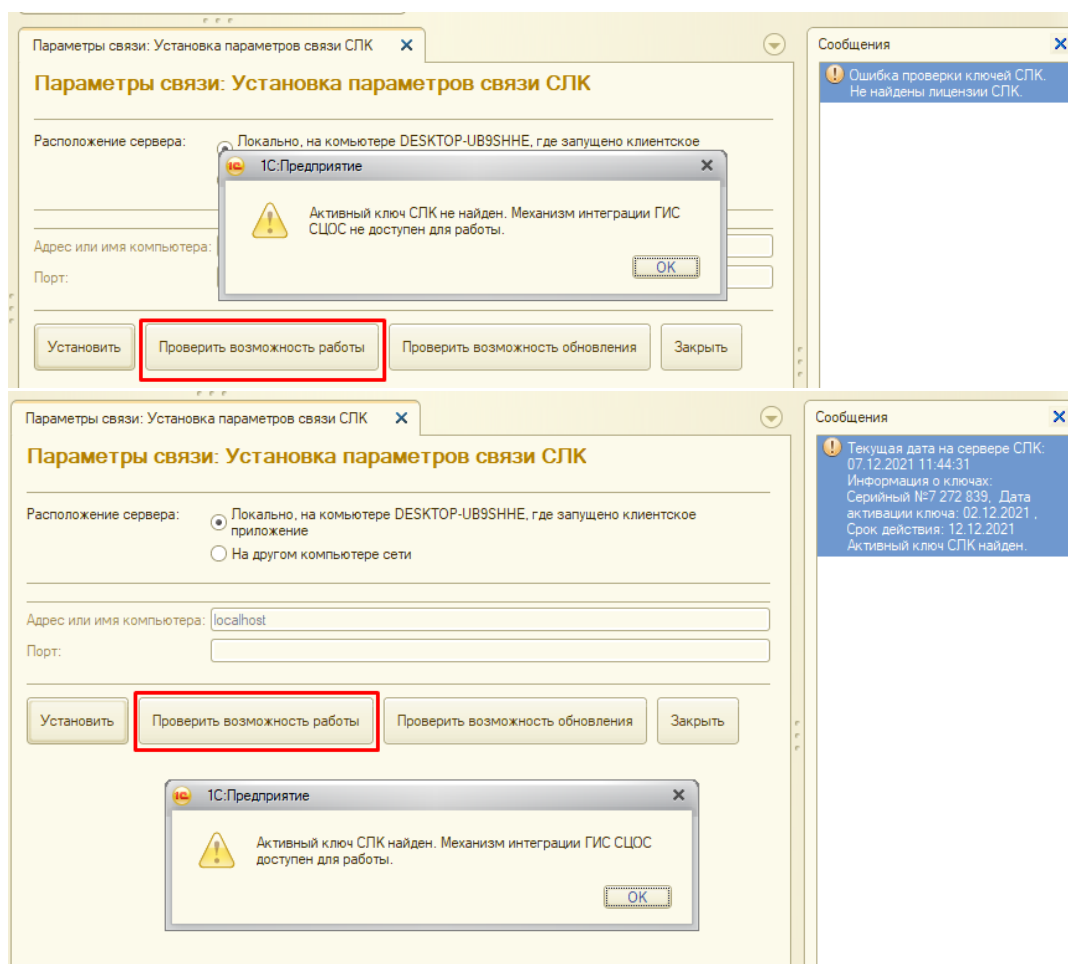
Параметры связи: Установка параметров связи СЛК ✕

Параметры связи: Установка параметров связи СЛК

Расположение сервера: Локально, на компьютере DESKTOP-UB9SHHE, где запущено клиентское

1С:Предприятие ✕

Активный ключ СЛК не найден. Механизм интеграции ГИС СЦОС не доступен для работы.

OK

Адрес или имя компьютера:

Порт:

Установить | Проверить возможность работы | Проверить возможность обновления | Закрыть

Сообщения ✕

Ошибка проверки ключей СЛК. Не найдены лицензии СЛК.

Параметры связи: Установка параметров связи СЛК ✕

Параметры связи: Установка параметров связи СЛК

Расположение сервера: Локально, на компьютере DESKTOP-UB9SHHE, где запущено клиентское приложение

На другом компьютере сети

Адрес или имя компьютера: localhost

Порт:

Установить | Проверить возможность работы | Проверить возможность обновления | Закрыть

1С:Предприятие ✕

Активный ключ СЛК найден. Механизм интеграции ГИС СЦОС доступен для работы.

OK

Сообщения ✕

Текущая дата на сервере СЛК: 07.12.2021 11:44:31 Информация о ключах: Серийный №7 272 839, Дата активации ключа: 02.12.2021 , Срок действия: 12.12.2021 Активный ключ СЛК найден.